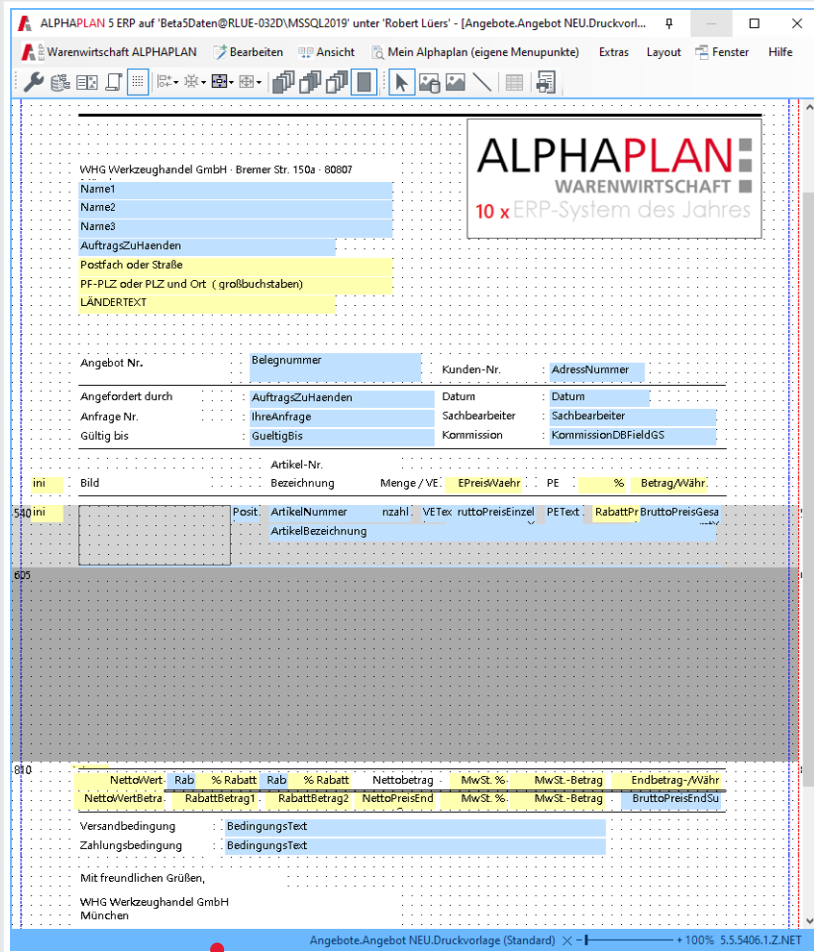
ALPHAPLAN 5 ERP auf 'Beta5Daten@RLUE-032D\MSSQL2019' unter 'Robert Lüers' - [Angebote.Angebot NEU.Druckvorl...

Warenwirtschaft ALPHAPLAN Bearbeiten Ansicht Mein Alphaplan (eigene Menupunkte) Extras Layout Fenster Hilfe

ALPHAPLAN
WARENWIRTSCHAFT
10 x ERP-System des Jahres

WHG Werkzeughandel GmbH · Bremer Str. 150a · 80807
Name1
Name2
Name3
AuftragsZuHaenden
Postfach oder Straße
PF-PLZ oder PLZ und Ort ( großbuchstaben)
LÄNDERTEXT

Angebot Nr. Belegnummer Kunden-Nr. AdressNummer

| Angefordert durch | AuftragsZuHaenden | Datum | Datum |
|---|---|---|---|
| Anfrage Nr. | IhreAnfrage | Sachbearbeiter | Sachbearbeiter |
| Gültig bis | GueltigBis | Kommission | KommissionDBFieldGS |

ini Bild Artikel-Nr. Bezeichnung Menge / VE. EPreisWaehr PE % Betrag/Währ.

540 ini Posit ArtikelNummer nzahl VETex ruttoPreisEinzel PEText RabattPr BruttoPreisGesa
ArtikelBezeichnung

605

810

| NettoWert | Rab | % Rabatt | Rab | % Rabatt | Nettobetrag | MwSt. % | MwSt.-Betrag | Endbetrag-/Währ |
|---|---|---|---|---|---|---|---|---|
| NettoWertBetra | | RabattBetrag1 | | RabattBetrag2 | NettoPreisEnd | MwSt. % | MwSt.-Betrag | BruttoPreisEndSu |

Versandbedingung BedingungsText
Zahlungsbedingung BedingungsText

Mit freundlichen Grüßen,

WHG Werkzeughandel GmbH
München

Angebote.Angebot NEU.Druckvorlage (Standard) + 100% 5.5.5406.1.Z.NET